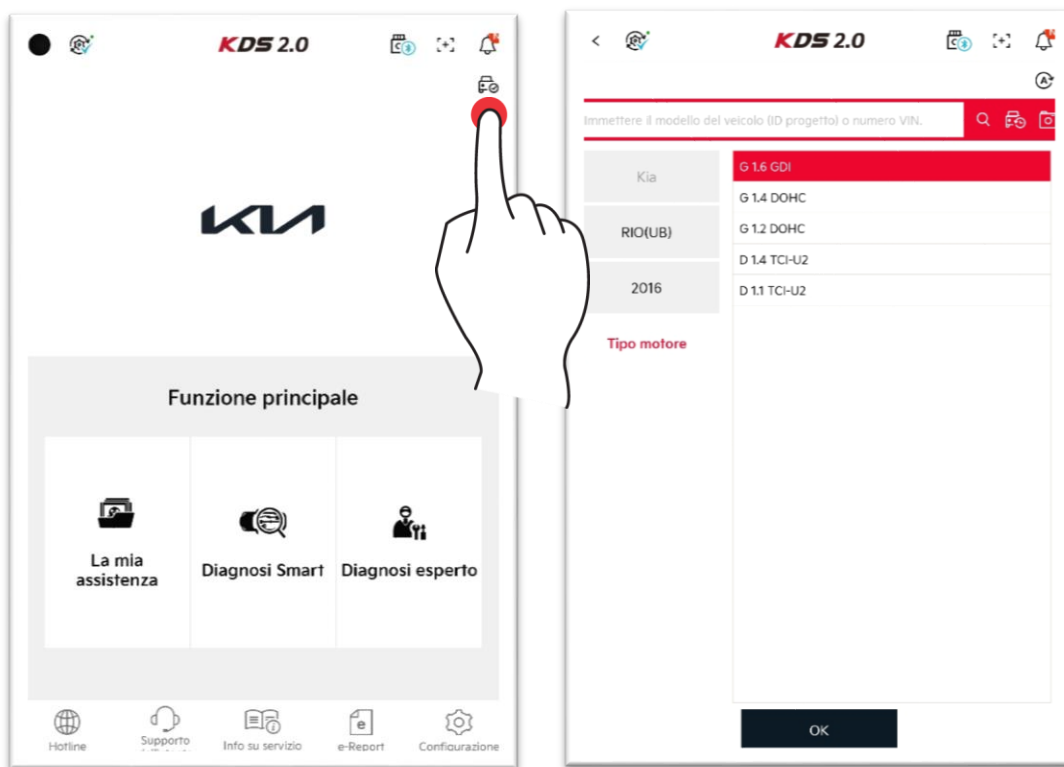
KDS 2.0

KIA

Funzione principale

La mia assistenza

Diagnosi Smart

Diagnosi esperto

Hotline

Supporto

Info su servizio

e-Report

Configurazione

KDS 2.0

Immettere il modello del veicolo (ID progetto) o numero VIN.

Kia

RIO(UB)

2016

Tipo motore

G 1.6 GDI

G 1.4 DOHC

G 1.2 DOHC

D 1.4 TCI-U2

D 1.1 TCI-U2

OK